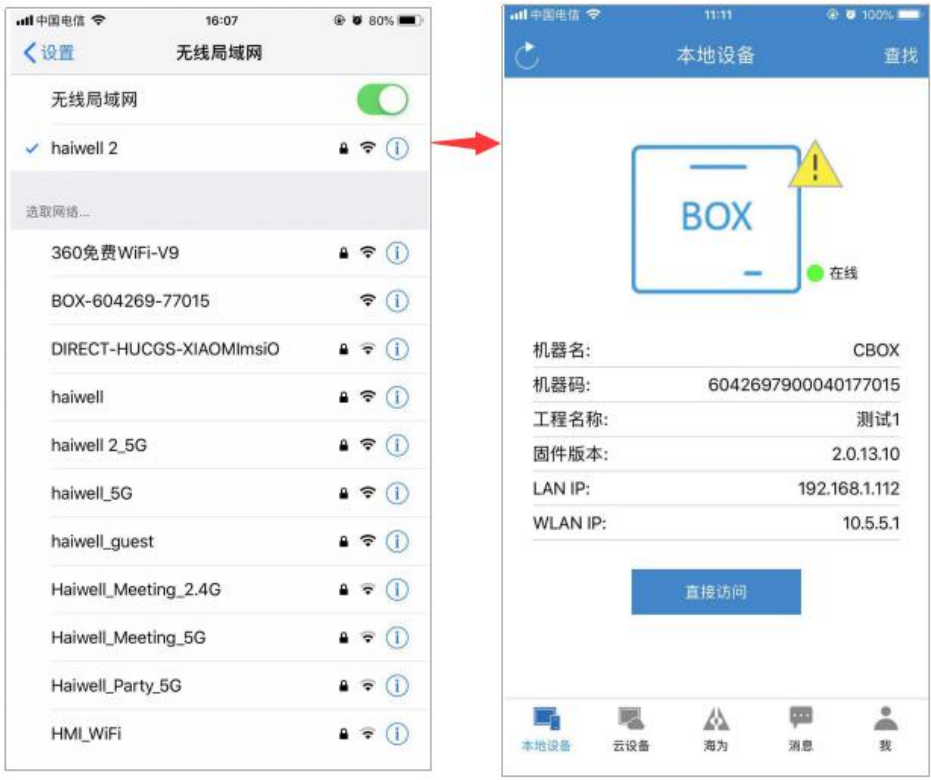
中国电信 16:07 80%

设置 无线局域网

无线局域网

haiwell 2

选取网络...

360免费WiFi-V9

BOX-604269-77015

DIRECT-HUCGS-XIAOMImsiO

haiwell

haiwell 2_5G

haiwell_5G

haiwell_guest

Haiwell_Meeting_2.4G

Haiwell_Meeting_5G

Haiwell_Party_5G

HMI_WiFi

中国电信 11:11 100%

本地设备 查找

BOX

在线

| | |
|---|---|
| 机器名: | CBOX |
| 机器码: | 6042697900040177015 |
| 工程名称: | 测试1 |
| 固件版本: | 2.0.13.10 |
| LAN IP: | 192.168.1.112 |
| WLAN IP: | 10.5.5.1 |

直接访问

本地设备 云设备 海为 消息 我